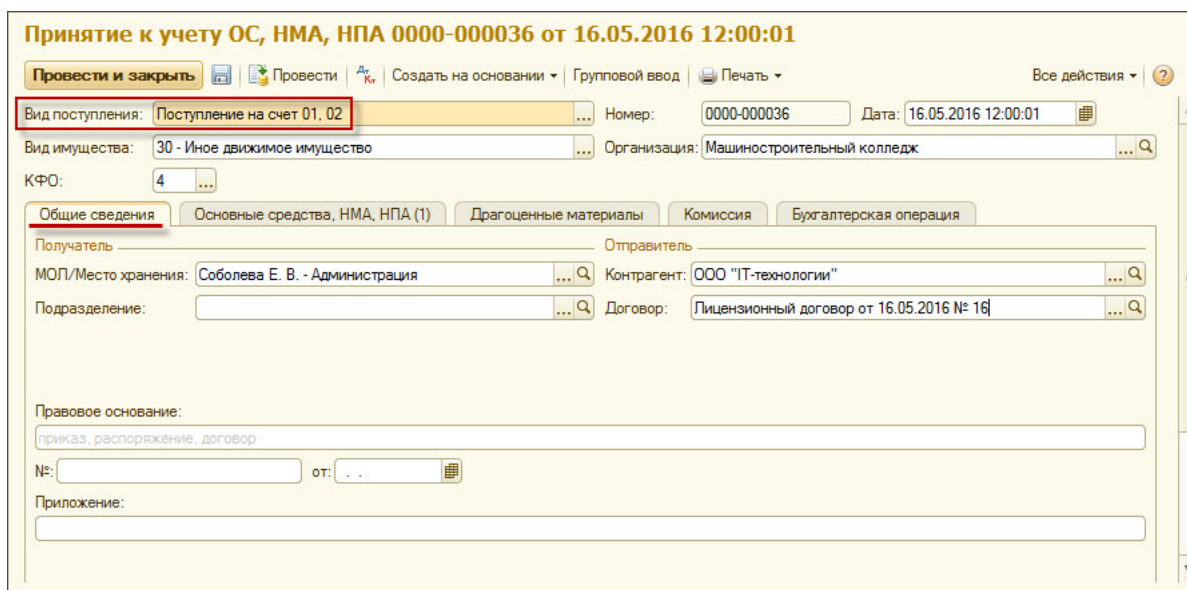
Принятие к учету ОС, НМА, НПА 0000-000036 от 16.05.2016 12:00:01

Провести и закрыть | Провести | Дт Кт | Создать на основании ▾ | Групповой ввод | Печать ▾ | Все действия ▾ | ?

Вид поступления: Поступление на счет 01, 02 ... Номер: 0000-000036 Дата: 16.05.2016 12:00:01

Вид имущества: 30 - Иное движимое имущество ... Организация: Машиностроительный колледж ...

КФО: 4 ...

Общие сведения | Основные средства, НМА, НПА (1) | Драгоценные материалы | Комиссия | Бухгалтерская операция

Получатель

МОЛ/Место хранения: Соболева Е. В. - Администрация ...

Подразделение: ...

Отправитель

Контрагент: ООО "IT-технологии" ...

Договор: Лицензионный договор от 16.05.2016 № 16 ...

Правовое основание:

приказ, распоряжение, договор

№: от: . .

Приложение: